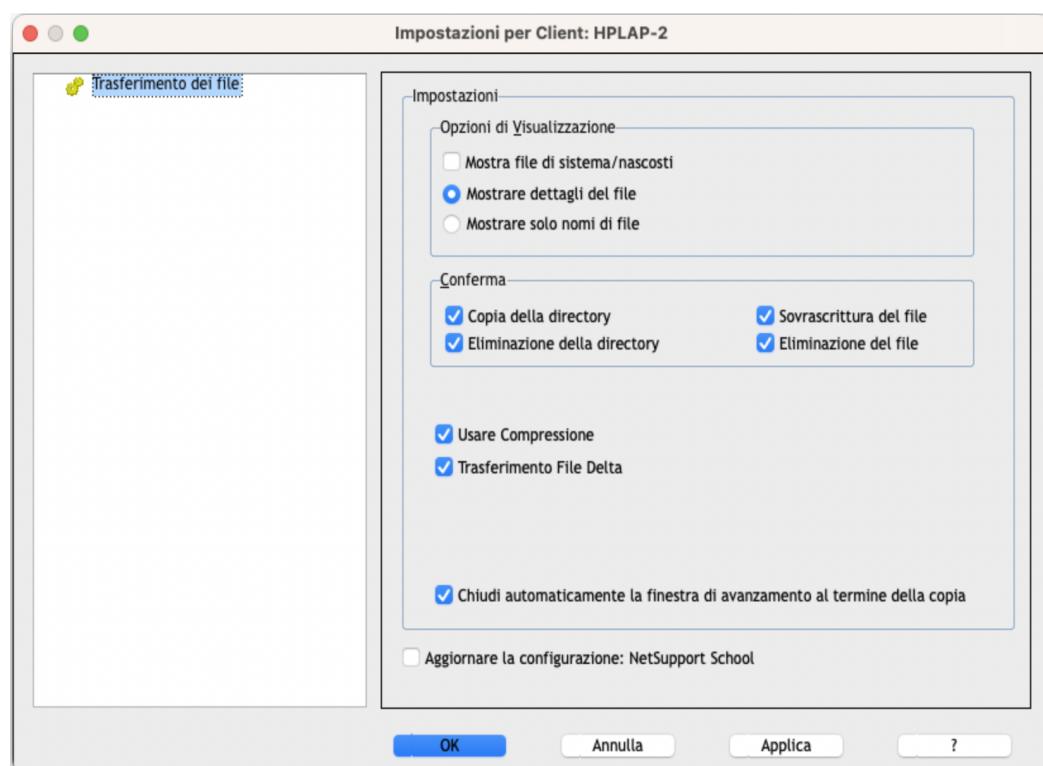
Impostazioni per Client: HPLAP-2

Trasferimento dei file

Impostazioni

Opzioni di Visualizzazione

Mostra file di sistema/nascosti

Mostrare dettagli del file

Mostrare solo nomi di file

Conferma

Copia della directory

Sovrascrittura del file

Eliminazione della directory

Eliminazione del file

Usare Compressione

Trasferimento File Delta

Chiudi automaticamente la finestra di avanzamento al termine della copia

Aggiornare la configurazione: NetSupport School

OK

Annulla

Applica

?